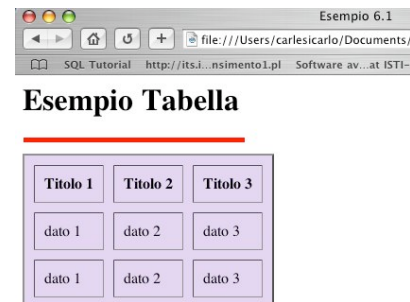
Esempio 6.1

file:///Users/carlesicarlo/Documents/

SQL Tutorial http://its.i...nsimento1.pl Software av...at ISTI-

Esempio Tabella

| Titolo 1 | Titolo 2 | Titolo 3 |
|---|---|---|
| dato 1 | dato 2 | dato 3 |
| dato 1 | dato 2 | dato 3 |